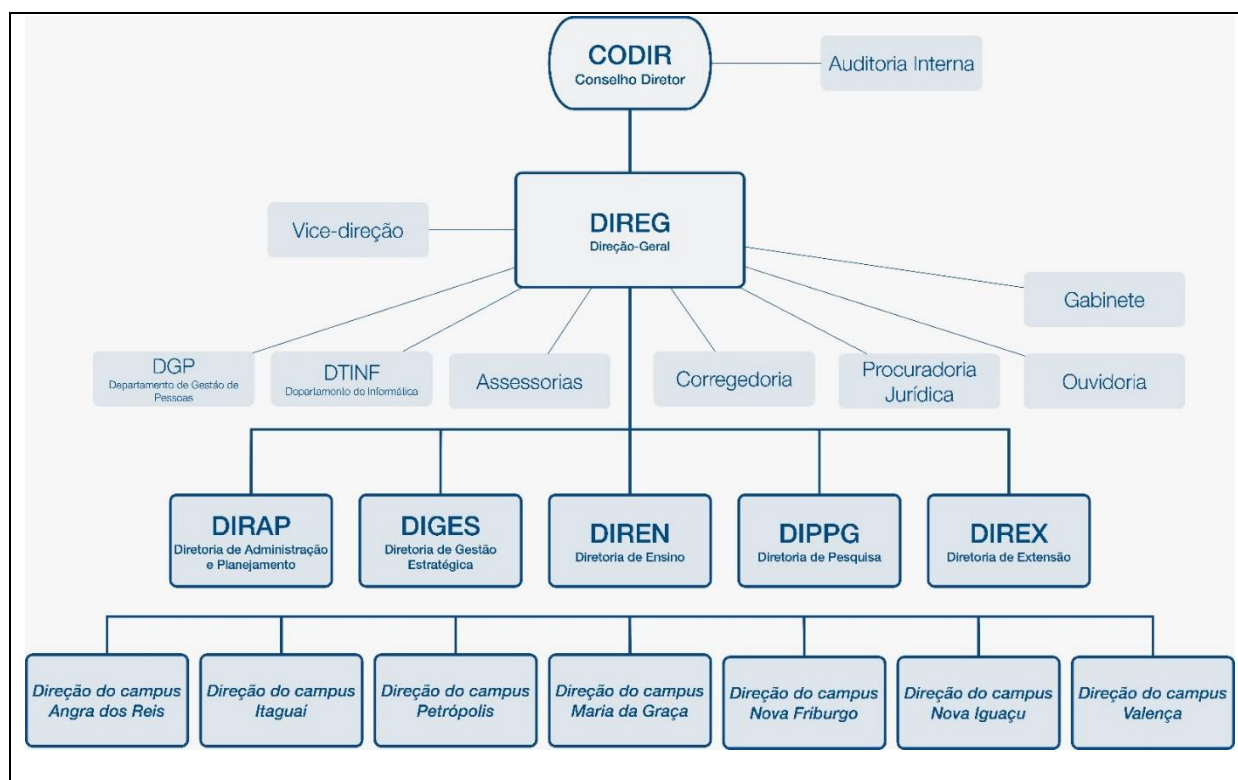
CODIR
Conselho Diretor

Auditoria Interna

Vice-direção

DIREG
Direção-Geral

Gabinete

DGP
Departamento de Gestão de Pessoas

DTINF
Departamento de Informática

Assessorias

Corregedoria

Procuradoria Jurídica

Ouvidoria

DIRAP
Diretoria de Administração e Planejamento

DIGES
Diretoria de Gestão Estratégica

DIREN
Diretoria de Ensino

DIPPG
Diretoria de Pesquisa

DIREX
Diretoria de Extensão

Direção do campus Angra dos Reis

Direção do campus Itaguaí

Direção do campus Petrópolis

Direção do campus Maria da Graça

Direção do campus Nova Friburgo

Direção do campus Nova Iguaçu

Direção do campus Valença